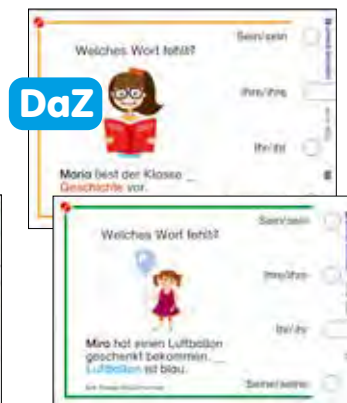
DaZ

Welches Wort fehlt?

Sein/sein

Ihre/ihre

Ihr/ihr

Maria liest der Klasse ___ Geschichte vor.

Welches Wort fehlt?

Sein/sein

Ihre/ihre

Ihr/ihr

Seine/seine

Mira hat einen Luftballon geschenkt bekommen. ___ Luftballon ist blau.

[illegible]